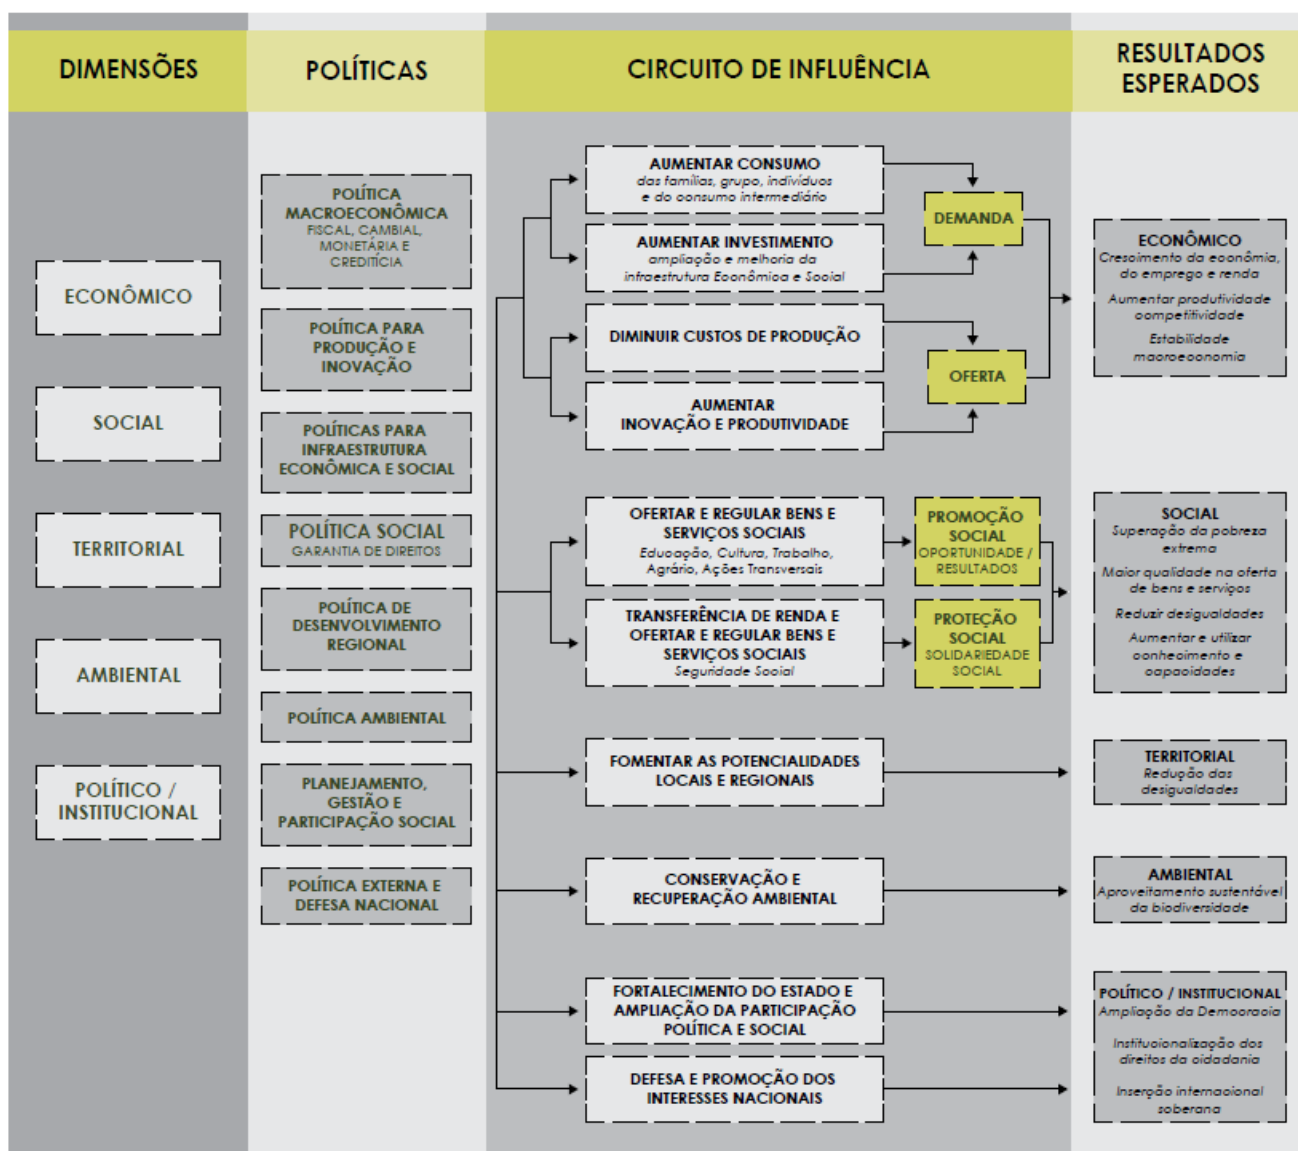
DIMENSÕES

POLÍTICAS

CIRCUITO DE INFLUÊNCIA

RESULTADOS ESPERADOS

ECONÔMICO

SOCIAL

TERRITORIAL

AMBIENTAL

POLÍTICO / INSTITUCIONAL

POLÍTICA MACROECONÔMICA
FISCAL, CAMBIAL, MONETÁRIA E CREDITÍCIA

POLÍTICA PARA PRODUÇÃO E INOVAÇÃO

POLÍTICAS PARA INFRAESTRUTURA ECONÔMICA E SOCIAL

POLÍTICA SOCIAL
GARANTIA DE DIREITOS

POLÍTICA DE DESENVOLVIMENTO REGIONAL

POLÍTICA AMBIENTAL

PLANEJAMENTO, GESTÃO E PARTICIPAÇÃO SOCIAL

POLÍTICA EXTERNA E DEFESA NACIONAL

AUMENTAR CONSUMO
das famílias, grupo, indivíduos e do consumo intermediário

AUMENTAR INVESTIMENTO
ampliação e melhoria da infraestrutura Econômica e Social

DEMANDA

DIMINUIR CUSTOS DE PRODUÇÃO

AUMENTAR INOVAÇÃO E PRODUTIVIDADE

OFERTA

OFERTAR E REGULAR BENS E SERVIÇOS SOCIAIS
Educação, Cultura, Trabalho, Agrário, Ações Transversais

PROMOÇÃO SOCIAL
OPORTUNIDADE / RESULTADOS

TRANSFERÊNCIA DE RENDA E OFERTAR E REGULAR BENS E SERVIÇOS SOCIAIS
Seguridade Social

PROTEÇÃO SOCIAL
SOLIDARIEDADE SOCIAL

FOMENTAR AS POTENCIALIDADES LOCAIS E REGIONAIS

CONSERVAÇÃO E RECUPERAÇÃO AMBIENTAL

FORTALECIMENTO DO ESTADO E AMPLIAÇÃO DA PARTICIPAÇÃO POLÍTICA E SOCIAL

DEFESA E PROMOÇÃO DOS INTERESSES NACIONAIS

ECONÔMICO
Crescimento da economia, do emprego e renda
Aumentar produtividade competitividade
Estabilidade macroeconomia

SOCIAL
Superação da pobreza extrema
Maior qualidade na oferta de bens e serviços
Reduzir desigualdades
Aumentar e utilizar conhecimento e capacidades

TERRITORIAL
Redução das desigualdades

AMBIENTAL
Aproveitamento sustentável da biodiversidade

POLÍTICO / INSTITUCIONAL
Ampliação da Democracia
Institucionalização dos direitos da cidadania
Inserção internacional soberana